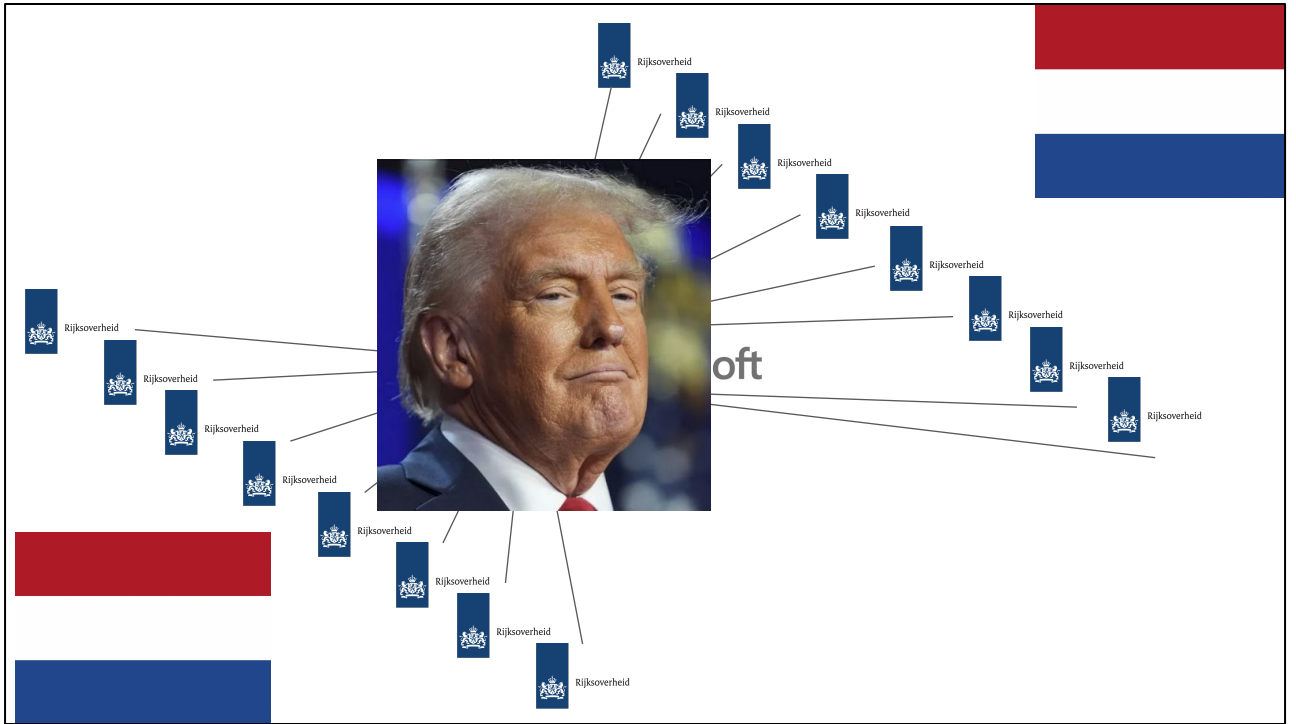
Rijksoverheid

Rijksoverheid

Rijksoverheid

Rijksoverheid

Rijksoverheid

Rijksoverheid

Rijksoverheid

Rijksoverheid

Rijksoverheid

Rijksoverheid

Rijksoverheid

Rijksoverheid

Rijksoverheid

Rijksoverheid

Rijksoverheid

Rijksoverheid

Rijksoverheid

Rijksoverheid

oft